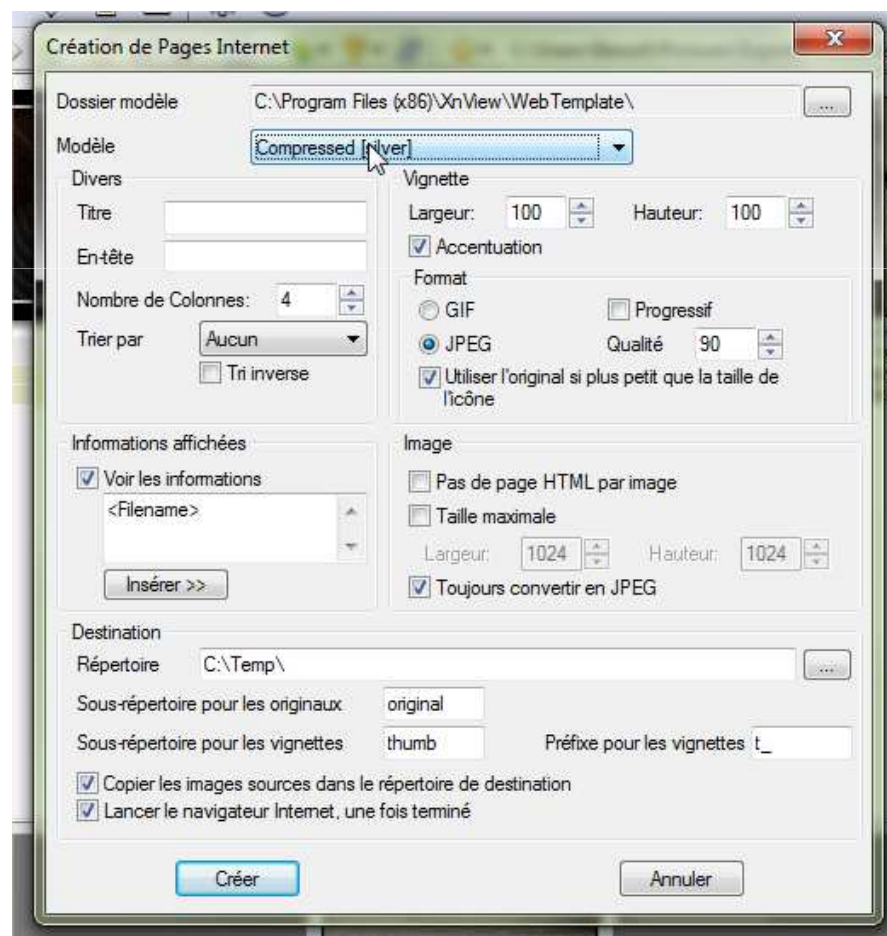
Création de Pages Internet

Dossier modèle C:\Program Files (x86)\XnView\WebTemplate\ ...

Modèle Compressed [silver]

Divers

Titre

En-tête

Nombre de Colonnes: 4

Trier par Aucun

Tri inverse

Vignette

Largeur: 100 Hauteur: 100

Accentuation

Format

GIF Progressif

JPEG Qualité 90

Utiliser l'original si plus petit que la taille de l'icône

Informations affichées

Voir les informations

<Filename>

Insérer >>

Image

Pas de page HTML par image

Taille maximale

Largeur: 1024 Hauteur: 1024

Toujours convertir en JPEG

Destination

Répertoire C:\Temp\ ...

Sous-répertoire pour les originaux original

Sous-répertoire pour les vignettes thumb Préfixe pour les vignettes t_

Copier les images sources dans le répertoire de destination

Lancer le navigateur Internet, une fois terminé

Créer Annuler